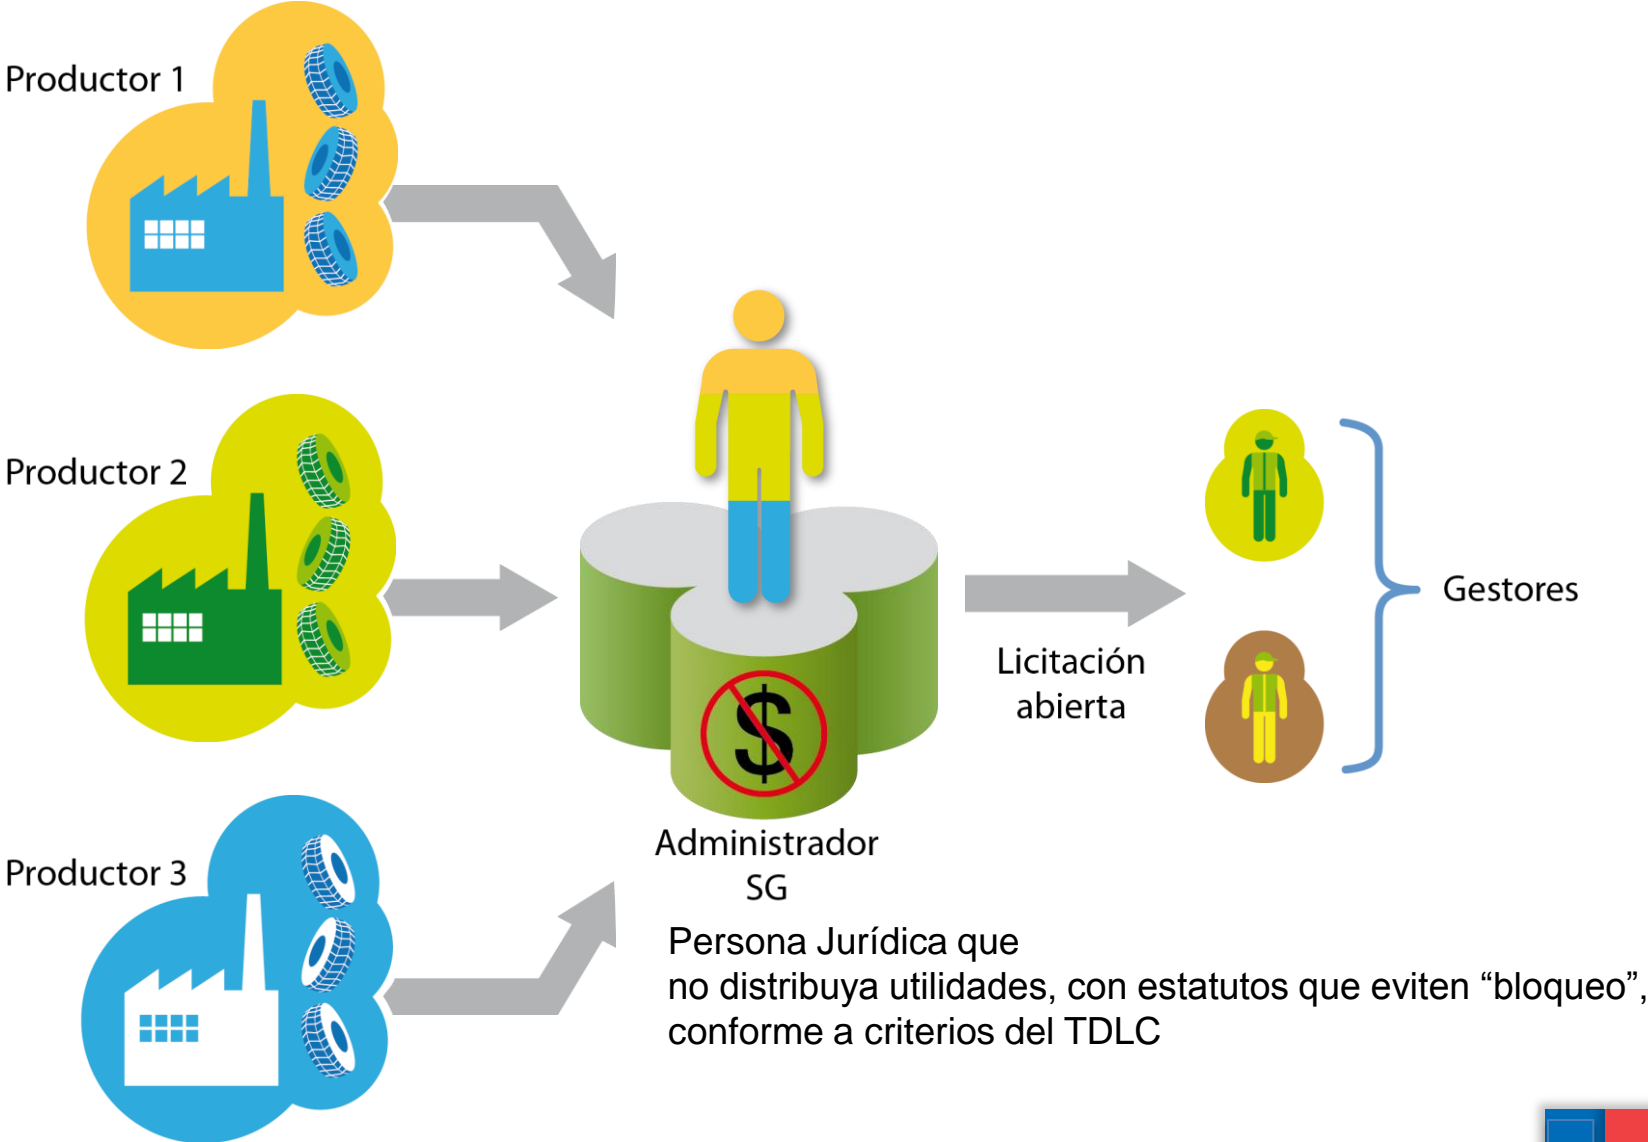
Productor 1

Productor 2

Productor 3

$

Administrador SG

Licitación abierta

Gestores

Persona Jurídica que
no distribuya utilidades, con estatutos que eviten “bloqueo”,
conforme a criterios del TDLC